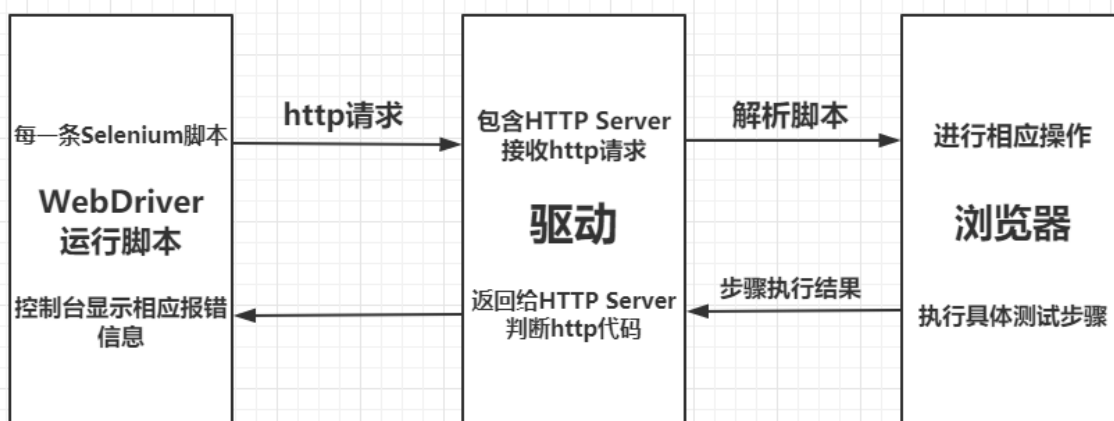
每一条Selenium脚本

WebDriver
运行脚本

控制台显示相应报错信息

http请求

包含HTTP Server
接收http请求

驱动

返回给HTTP Server
判断http代码

解析脚本

进行相应操作

浏览器

步骤执行结果

执行具体测试步骤